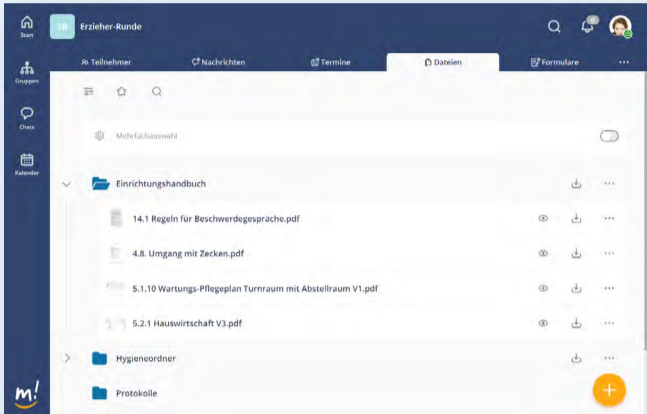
Start
Gruppen
Chats
Kalender
m!

ER Erzieher-Runde

Teilnehmer
Nachrichten
Termine
Dateien
Formulare
...

Mehrfachauswahl

Einrichtungshandbuch
14.1 Regeln für Beschwerdegespräche.pdf
4.8. Umgang mit Zecken.pdf
5.1.10 Wartungs-Pflegeplan Turnraum mit Abstellraum V1.pdf
5.2.1 Hauswirtschaft V3.pdf
Hygieneordner
Protokolle